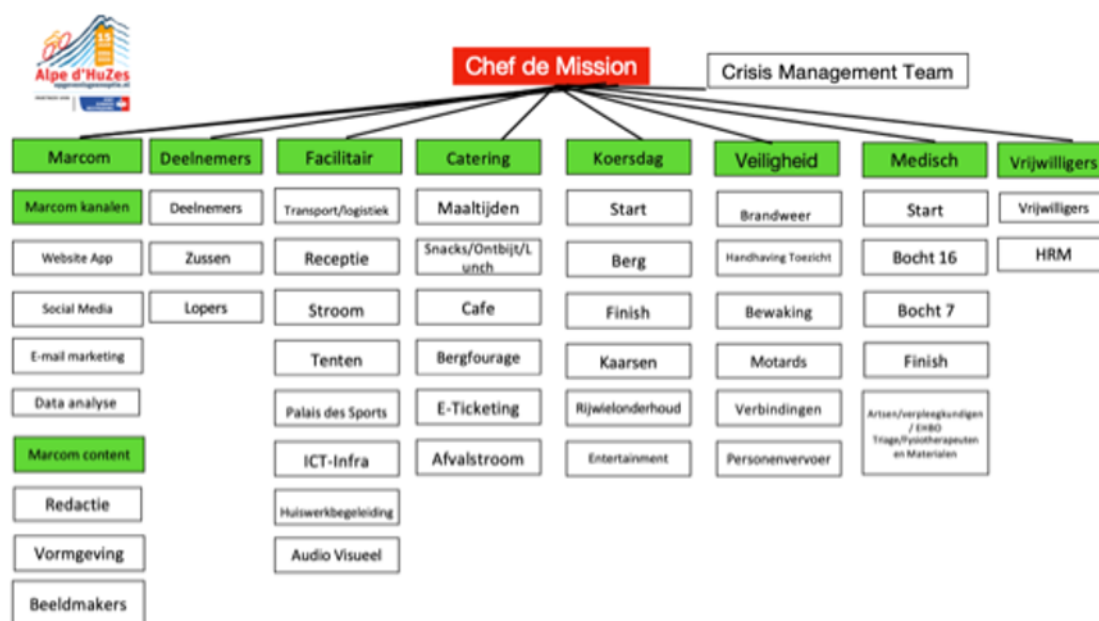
Alpe d'HuZes
opgevenisgeenoptie.nl

Chef de Mission

Crisis Management Team

Marcom
Marcom kanalen
Website App
Social Media
E-mail marketing
Data analyse
Marcom content
Redactie
Vormgeving
Beeldmakers

Deelnemers
Deelnemers
Zussen
Lopers

Facilitair
Transport/logistiek
Receptie
Stroom
Tenten
Palais des Sports
ICT-Infra
Huiswerkbegeleiding
Audio Visueel

Catering
Maaltijden
Snacks/Ontbijt/Lunch
Cafe
Bergfourage
E-Ticketing
Afvalstroom

Koersdag
Start
Berg
Finish
Kaarsen
Rijwielonderhoud
Entertainment

Veiligheid
Brandweer
Handhaving Toezicht
Bewaking
Motards
Verbindingen
Personenvervoer

Medisch
Start
Bocht 16
Bocht 7
Finish
Artsen/verpleegkundigen / EHBO Triage/Fysiotherapeuten en Materialen

Vrijwilligers
Vrijwilligers
HRM